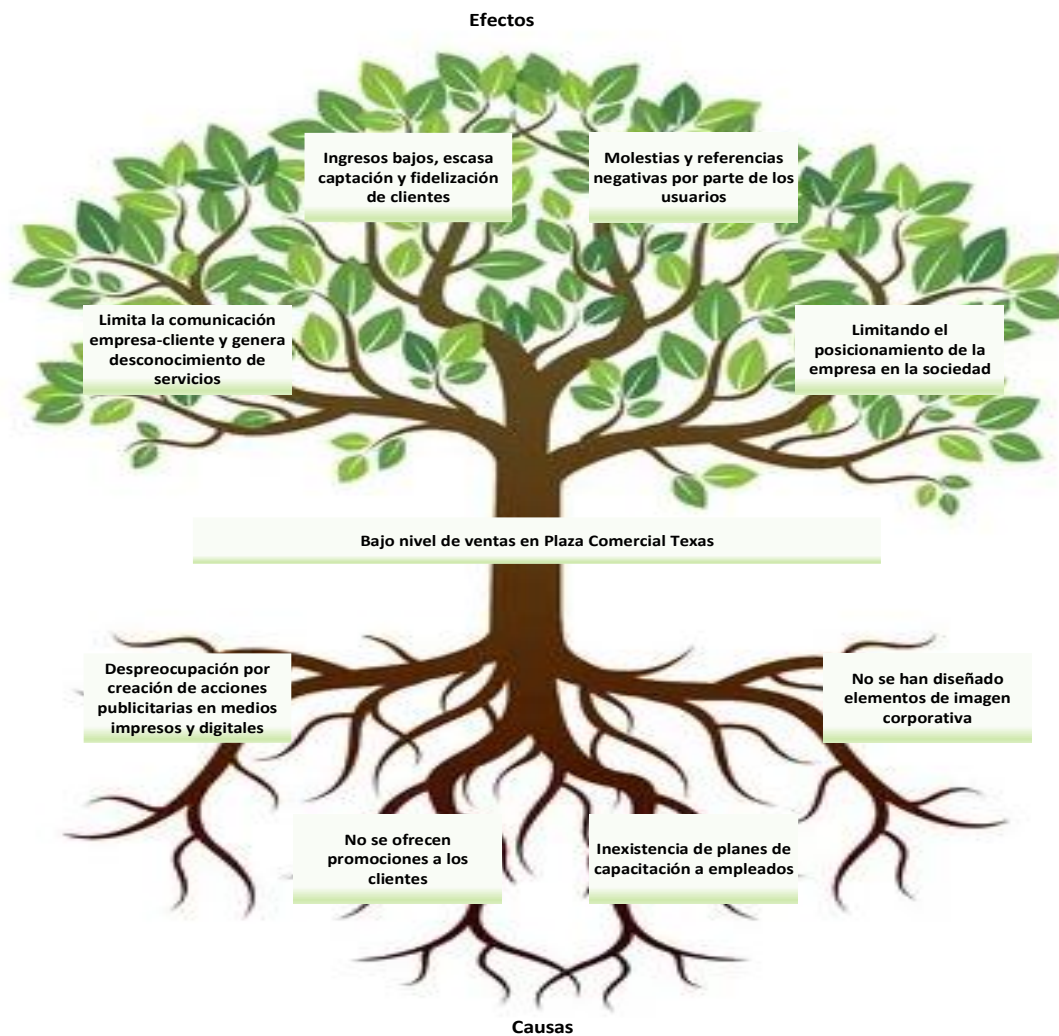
Efectos

Ingresos bajos, escasa captación y fidelización de clientes

Molestias y referencias negativas por parte de los usuarios

Limita la comunicación empresa-cliente y genera desconocimiento de servicios

Limitando el posicionamiento de la empresa en la sociedad

Bajo nivel de ventas en Plaza Comercial Texas

Despreocupación por creación de acciones publicitarias en medios impresos y digitales

No se han diseñado elementos de imagen corporativa

No se ofrecen promociones a los clientes

Inexistencia de planes de capacitación a empleados

Causas